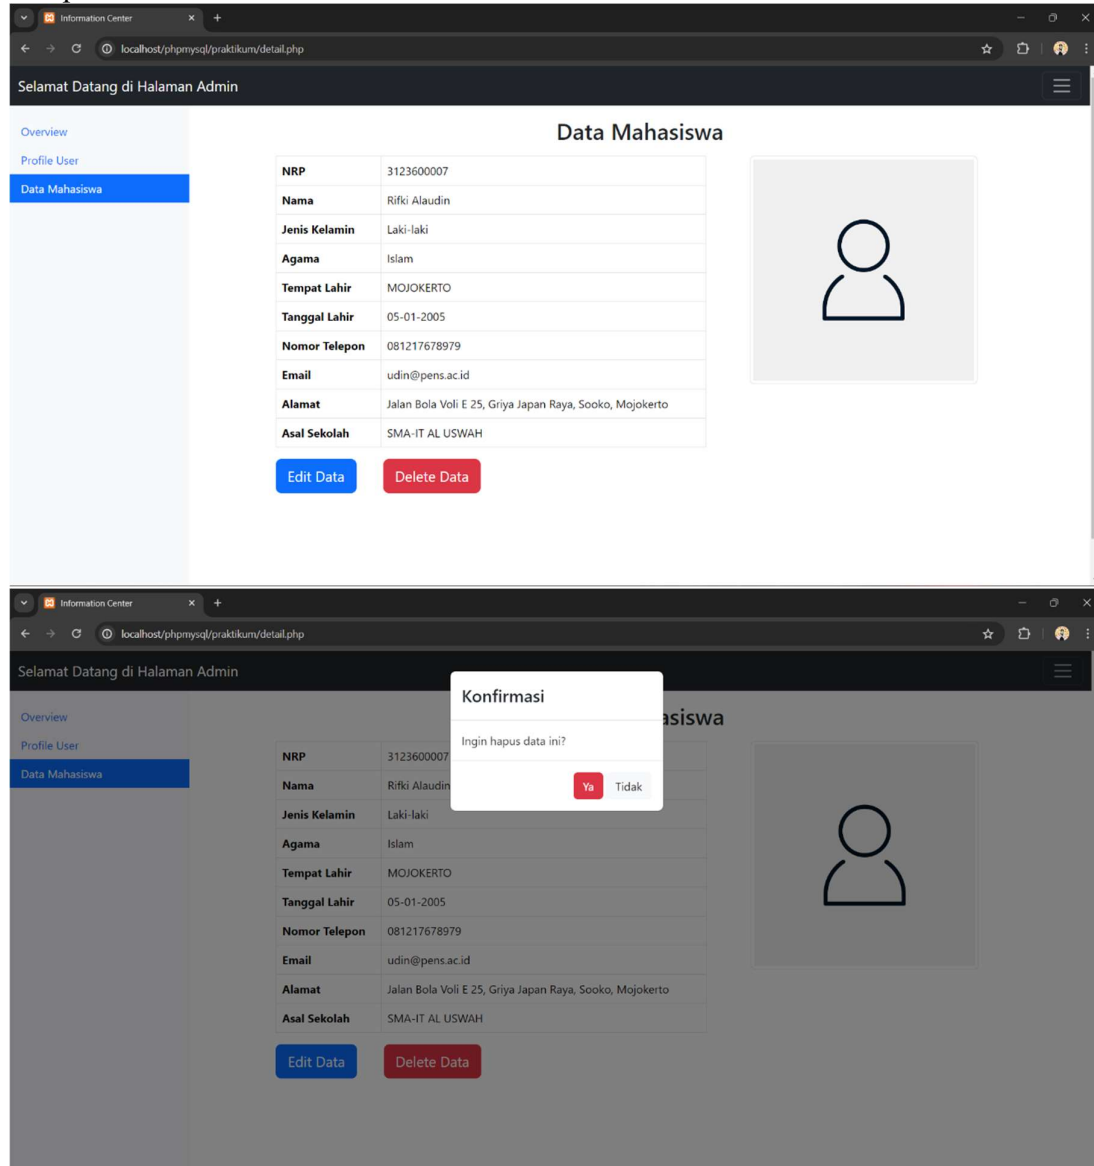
Information Center
localhost/phpmysql/praktikum/detail.php

Selamat Datang di Halaman Admin

Overview
Profile User
Data Mahasiswa

Data Mahasiswa

| NRP | 3123600007 |
|---|---|
| Nama | Rifki Alaudin |
| Jenis Kelamin | Laki-laki |
| Agama | Islam |
| Tempat Lahir | MOJOKERTO |
| Tanggal Lahir | 05-01-2005 |
| Nomor Telepon | 081217678979 |
| Email | udin@pens.ac.id |
| Alamat | Jalan Bola Voli E 25, Griya Japan Raya, Sooko, Mojokerto |
| Asal Sekolah | SMA-IT AL USWAH |

Edit Data
Delete Data

Information Center
localhost/phpmysql/praktikum/detail.php

Selamat Datang di Halaman Admin

Overview
Profile User
Data Mahasiswa

Konfirmasi
Ingin hapus data ini?
Ya
Tidak

asiswa

| NRP | 3123600007 |
|---|---|
| Nama | Rifki Alaudin |
| Jenis Kelamin | Laki-laki |
| Agama | Islam |
| Tempat Lahir | MOJOKERTO |
| Tanggal Lahir | 05-01-2005 |
| Nomor Telepon | 081217678979 |
| Email | udin@pens.ac.id |
| Alamat | Jalan Bola Voli E 25, Griya Japan Raya, Sooko, Mojokerto |
| Asal Sekolah | SMA-IT AL USWAH |

Edit Data
Delete Data